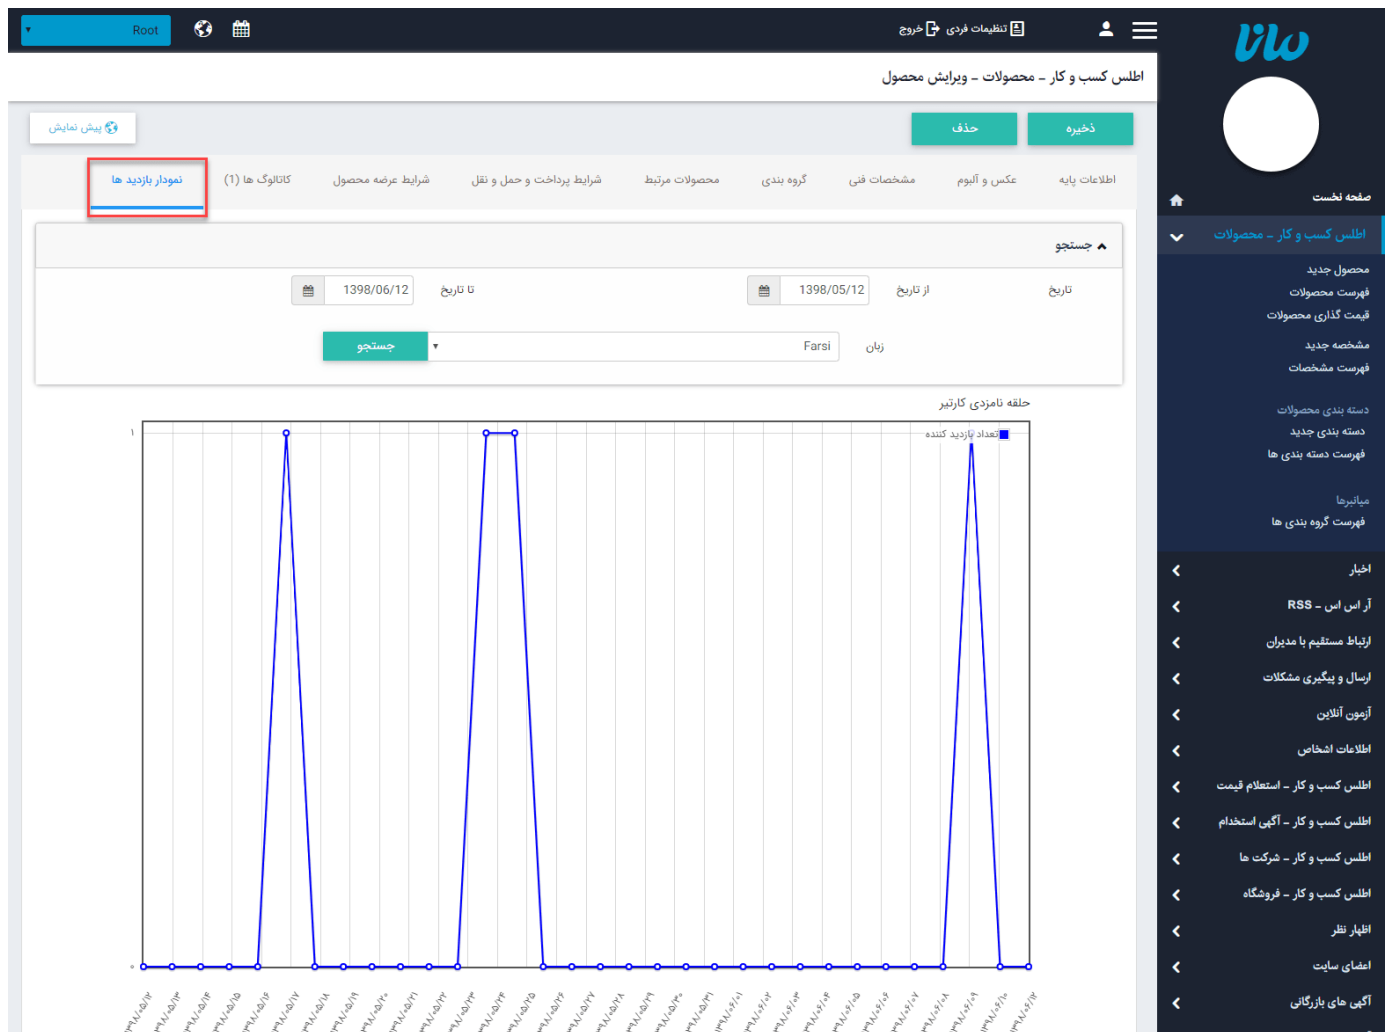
Root

تنظیمات فردی خروج

اطلس کسب و کار – محصولات – ویرایش محصول

پیش نمایش

حذف ذخیره

اطلاعات پایه | عکس و آلبوم | مشخصات فنی | گروه بندی | محصولات مرتبط | شرایط پرداخت و حمل و نقل | شرایط عرضه محصول | کاتالوگ ها (1) | نمودار بازدید ها

جستجو

تاریخ از تاریخ 1398/05/12 تا تاریخ 1398/06/12

زبان Farsi جستجو

حلقه نامزدی کارتیر

تعداد بازدید کننده

۱

۰

صفحه نخست

اطلس کسب و کار – محصولات

محصول جدید
فهرست محصولات
قیمت گذاری محصولات
مشخصه جدید
فهرست مشخصات
دسته بندی محصولات
دسته بندی جدید
فهرست دسته بندی ها
میانبرها
فهرست گروه بندی ها

اخبار
آر اس اس – RSS
ارتباط مستقیم با مدیران
ارسال و پیگیری مشکلات
آزمون آنلاین
اطلاعات اشخاص
اطلس کسب و کار – استعلام قیمت
اطلس کسب و کار – آگهی استخدام
اطلس کسب و کار – شرکت ها
اطلس کسب و کار – فروشگاه
اظهار نظر
اعضای سایت
آگهی های بازرگانی